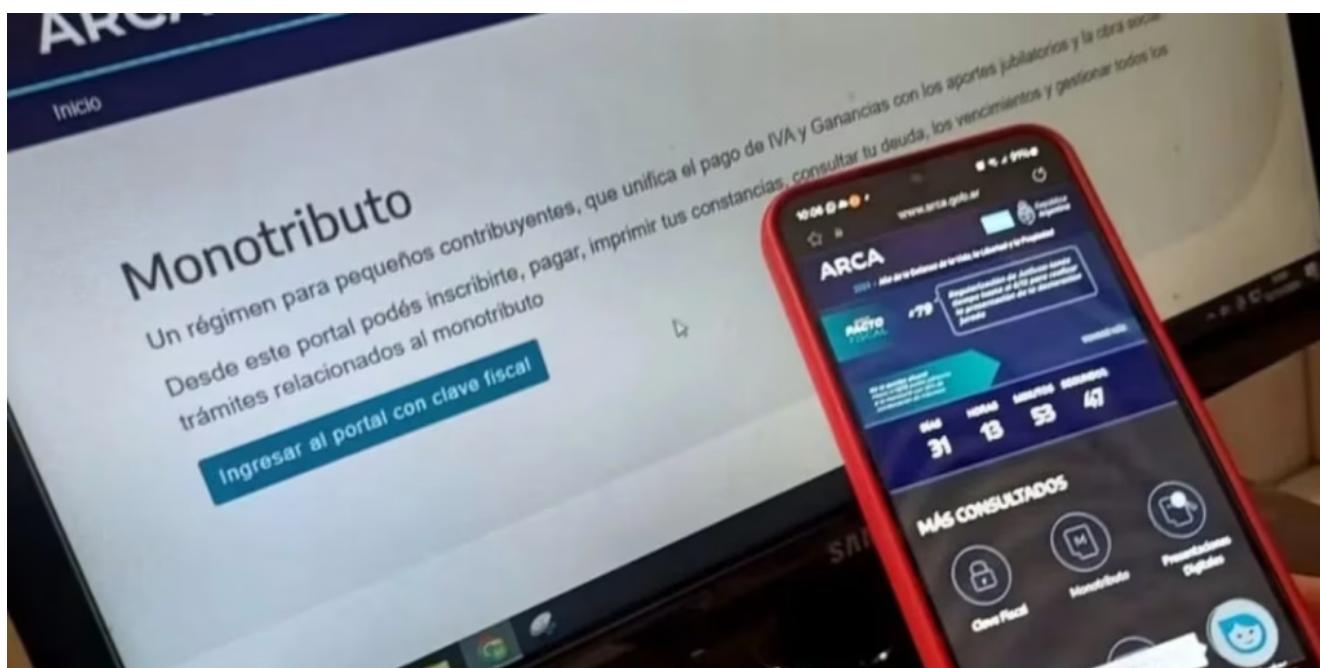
ARCA

Inicio

Monotributo

Un régimen para pequeños contribuyentes, que unifica el pago de IVA y Ganancias con los aportes jubilatorios y la obra social

Desde este portal podés inscribirte, pagar, imprimir tus constancias, consultar tu deuda, los vencimientos y gestionar todos los trámites relacionados al monotributo

Ingresar al portal con clave fiscal

10:06
www.arca.gob.ar

ARCA

PACTO FISCAL

+79

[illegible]

DÍAS 31 HORAS 13 MINUTOS 53 SEGUNDOS 47

MÁS CONSULTADOS

Clave Fiscal

Monotributo

Presentaciones Digitales

SAM